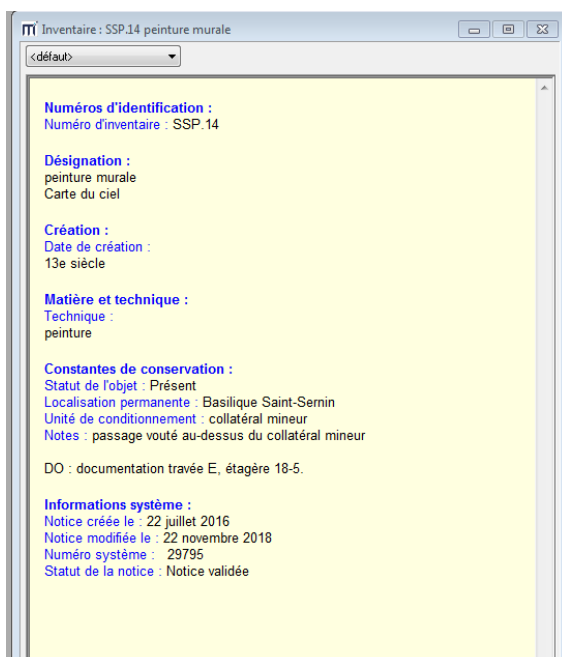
Inventaire : SSP.14 peinture murale

<défaut>

Numéros d'identification :
Numéro d'inventaire : SSP.14

Désignation :
peinture murale
Carte du ciel

Création :
Date de création :
13e siècle

Matière et technique :
Technique :
peinture

Constantes de conservation :
Statut de l'objet : Présent
Localisation permanente : Basilique Saint-Sernin
Unité de conditionnement : collatéral mineur
Notes : passage vouté au-dessus du collatéral mineur

DO : documentation travée E, étagère 18-5.

Informations système :
Notice créée le : 22 juillet 2016
Notice modifiée le : 22 novembre 2018
Numéro système : 29795
Statut de la notice : Notice validée